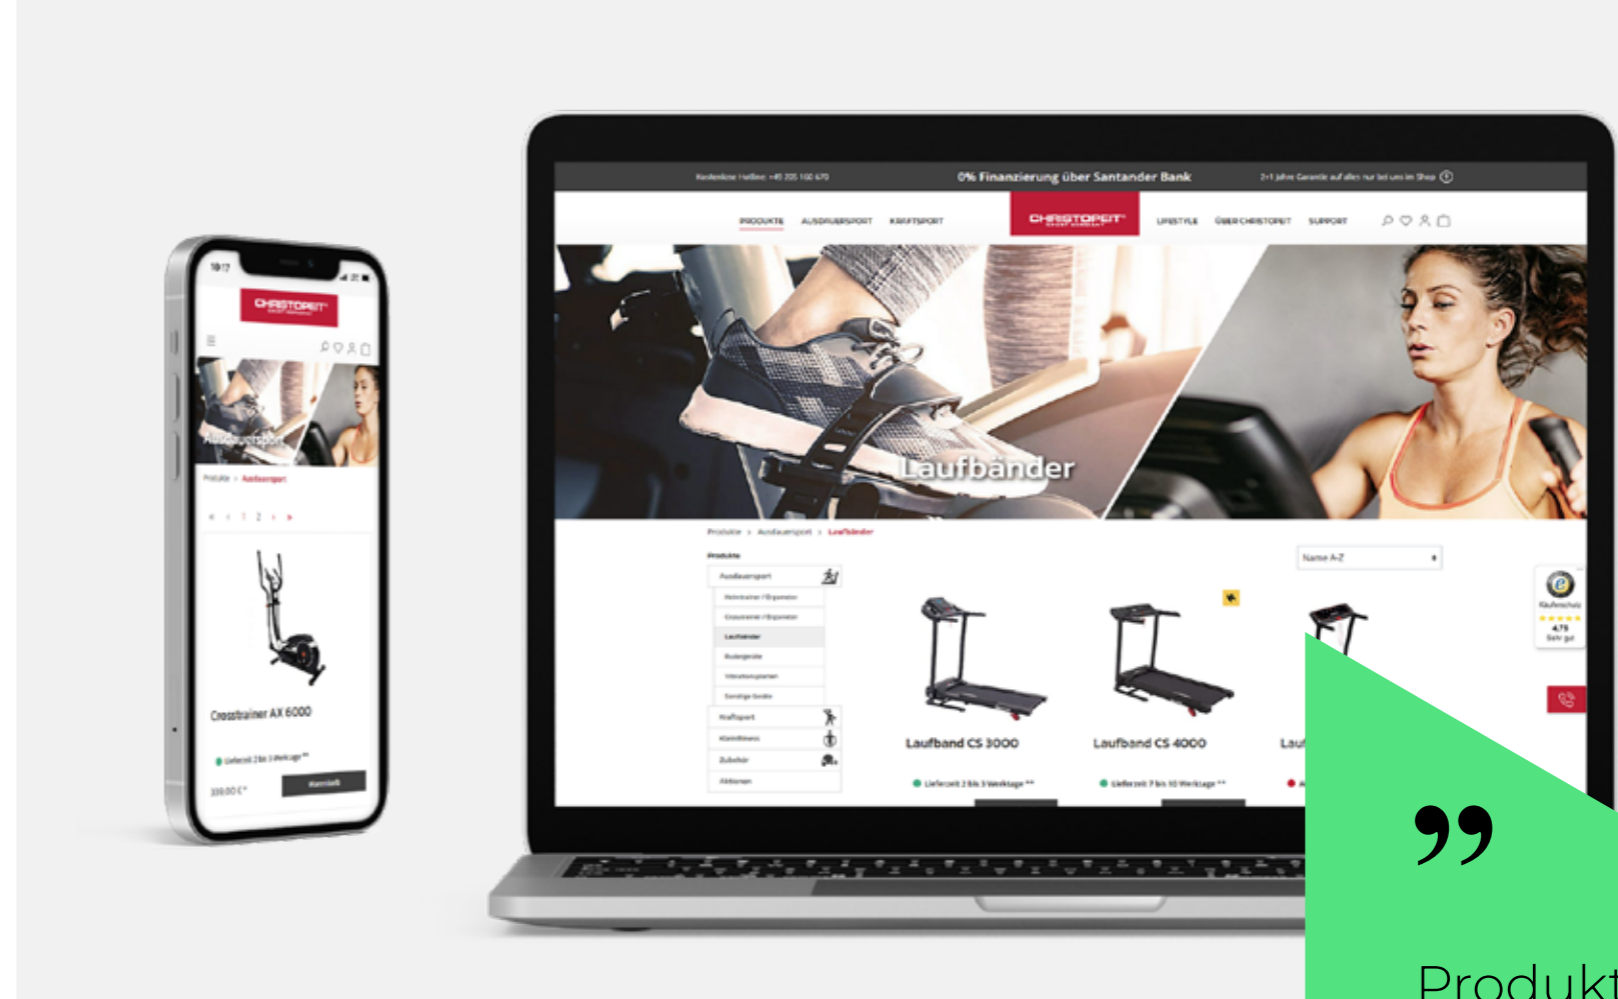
10:17

CHRISTOPEIT

Ausdauersport

Produkte > Ausdauersport

< < 1 2 > >

Crosstrainer AX 6000

Lieferzeit 2 bis 3 Werktage **

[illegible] €*

Warenkorb

Kostenlose Hotline: +49 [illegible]

0% Finanzierung über Santander Bank

2+1 Jahre Garantie auf alles nur bei uns im Shop

PRODUKTE AUSDAUERSPORT KRAFTSPORT

CHRISTOPEIT

LIFESTYLE ÜBER CHRISTOPEIT SUPPORT

Laufbänder

Produkte > Ausdauersport > Laufbänder

Produkte

Name A-Z

Ausdauersport

Heimtrainer / Ergometer

Crosstrainer / Ergometer

Laufbänder

Rudergeräte

Vibrationsplatten

Sonstige Geräte

Kraftsport

Kleinfitness

Zubehör

Aktionen

Laufband CS 3000

Laufband CS 4000

Lau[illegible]

Lieferzeit 2 bis 3 Werktage **

Lieferzeit 7 bis 10 Werktage **

Käuferschutz

4,75

Sehr gut

”

Produkt